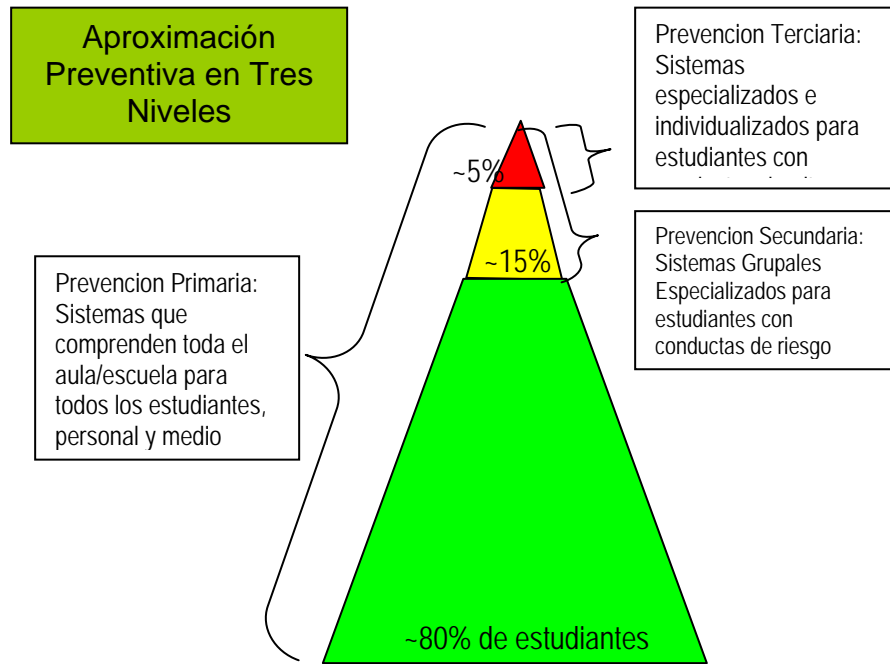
Aproximación Preventiva en Tres Niveles

Prevencion Terciaria: Sistemas especializados e individualizados para estudiantes con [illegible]

~5%

~15%

Prevencion Secundaria: Sistemas Grupales Especializados para estudiantes con conductas de riesgo

Prevencion Primaria: Sistemas que comprenden toda el aula/escuela para todos los estudiantes, personal y medio

~80% de estudiantes